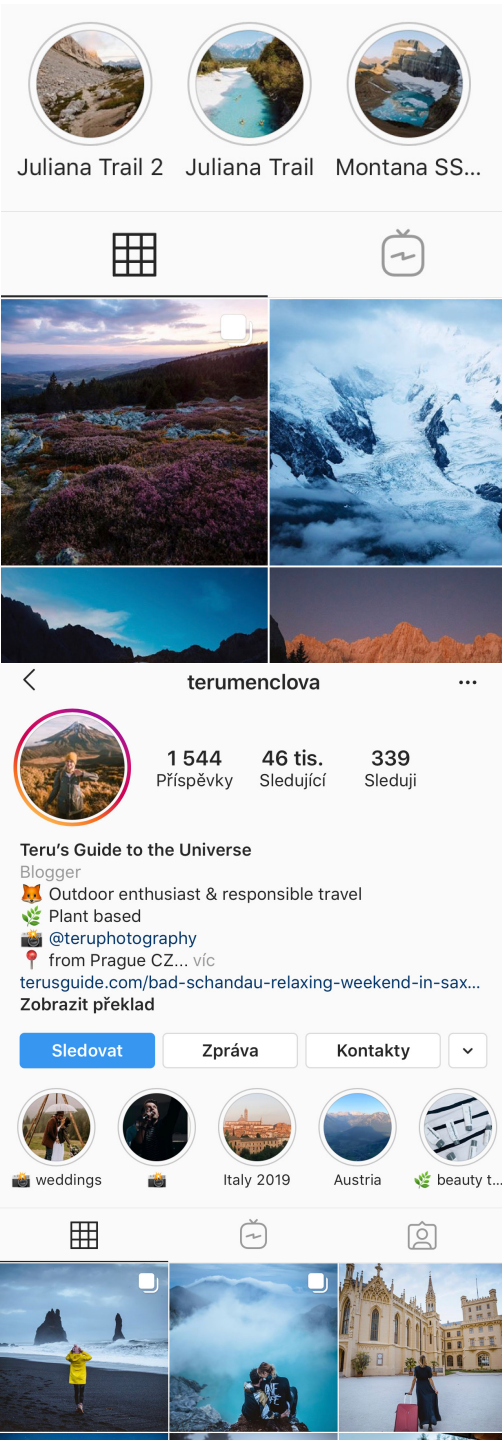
Juliana Trail 2 Juliana Trail Montana SS...

terumenclova

1 544 Příspěvky
46 tis. Sledující
339 Sleduji

Teru's Guide to the Universe
Blogger
🦊 Outdoor enthusiast & responsible travel
🌿 Plant based
📸 @teruphotography
📍 from Prague CZ... víc
terusguide.com/bad-schandau-relaxing-weekend-in-sax...
Zobrazit překlad

Sledovat Zpráva Kontakty

📸 weddings 📸 Italy 2019 Austria 🌿 beauty t...